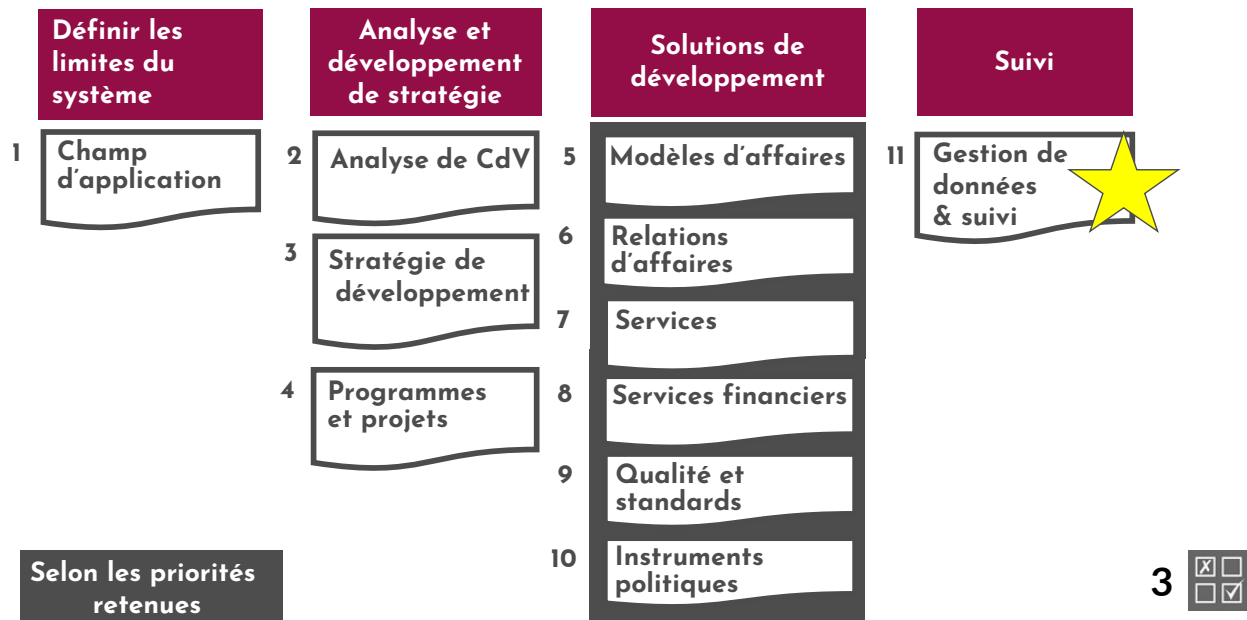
Définir les limites du système

Analyse et développement de stratégie

Solutions de développement

Suivi

1 Champ d’application

2 Analyse de CdV

3 Stratégie de développement

4 Programmes et projets

5 Modèles d’affaires

6 Relations d’affaires

7 Services

8 Services financiers

9 Qualité et standards

10 Instruments politiques

11 Gestion de données & suivi

Selon les priorités retenues

3